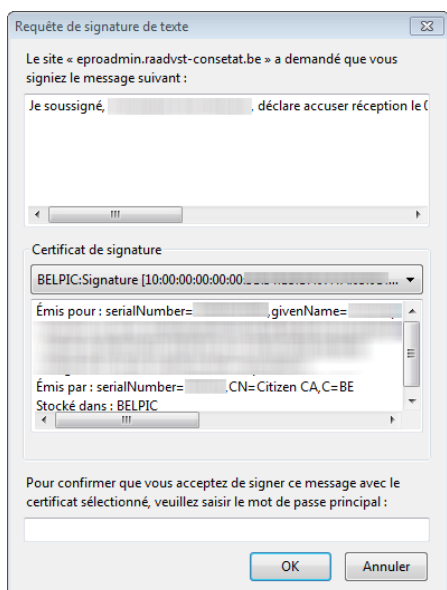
Requête de signature de texte

Le site « eproadmin.raadvst-consetat.be » a demandé que vous signiez le message suivant :

Je soussigné, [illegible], déclare accuser réception le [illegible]

Certificat de signature

BELPIC:Signature [10:00:00:00:00:00:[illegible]

Émis pour : serialNumber=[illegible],givenName=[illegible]
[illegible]
Émis par : serialNumber=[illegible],CN=Citizen CA,C=BE
Stocké dans : BELPIC

Pour confirmer que vous acceptez de signer ce message avec le certificat sélectionné, veuillez saisir le mot de passe principal :

OK
Annuler